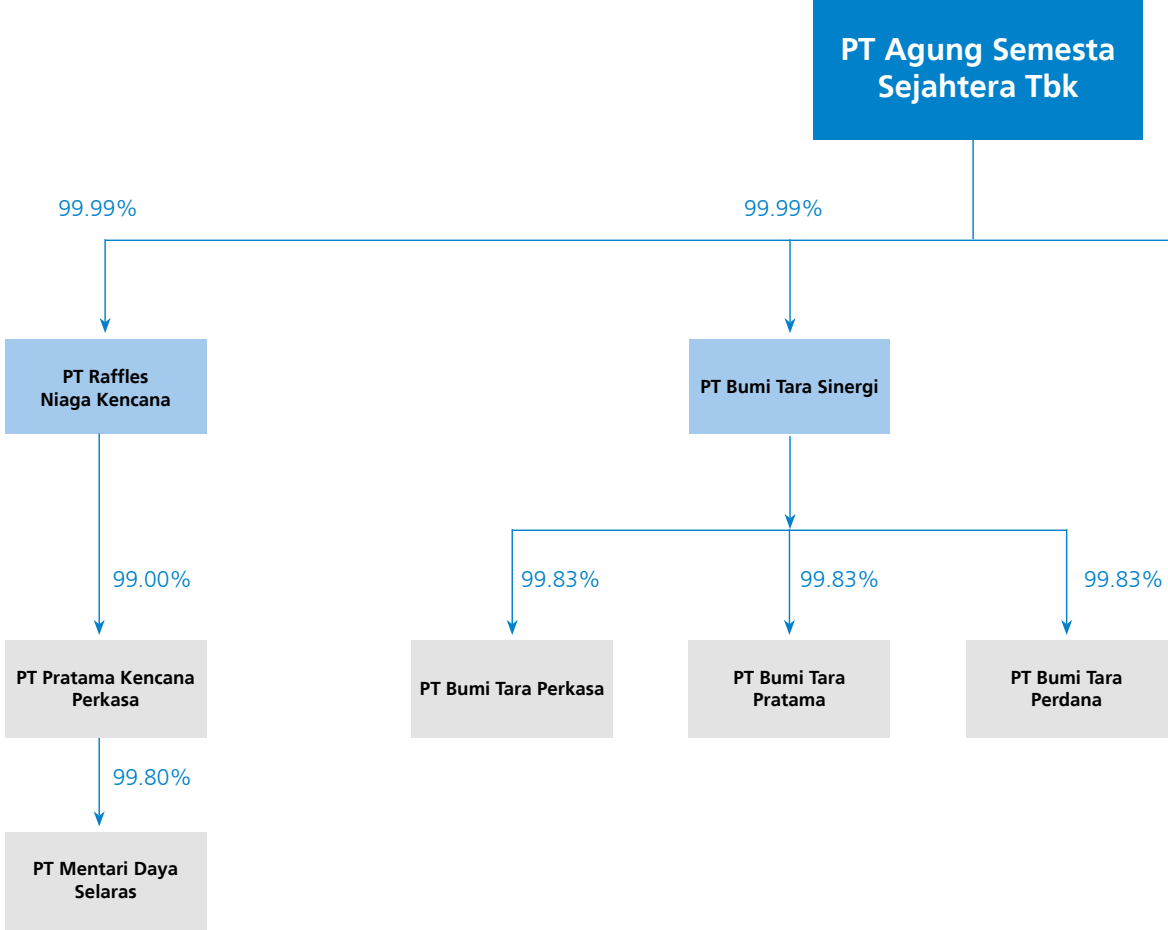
PT Agung Semesta Sejahtera Tbk

99.99%

99.99%

PT Raffles Niaga Kencana

PT Bumi Tara Sinergi

99.00%

99.83%

99.83%

99.83%

PT Pratama Kencana Perkasa

PT Bumi Tara Perkasa

PT Bumi Tara Pratama

PT Bumi Tara Perdana

99.80%

PT Mentari Daya Selaras